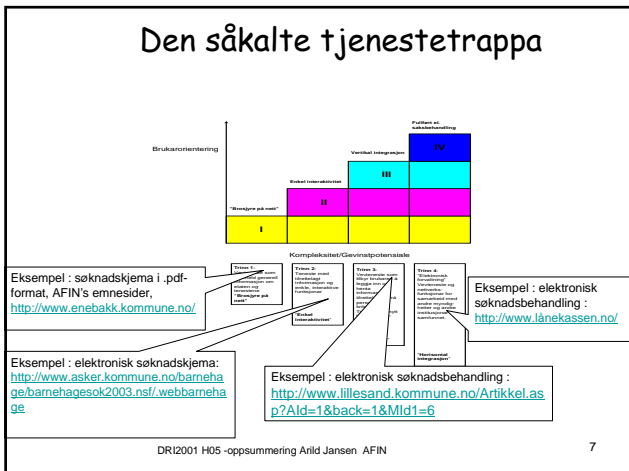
Den såkalte tjenestetrappa

Brukarorientering

Fullført el. saksbehandling

Vertikal integrasjon

Enkel interaktivitet

"Brosjyre på nett"

I

II

III

IV

Kompleksitet/Gevinstpotensiale

Trinn 1: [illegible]

Trinn 2: Tenester med tilrettelagt informasjon og enkle, interaktive funksjonar

"Enkel interaktivitet"

Trinn 3: Vevtenester som tillegr brukaren å leggje inn og hente informasjon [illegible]

Trinn 4: "Elektronisk forvaltning" Vevtenester og nettverks-funksjonar for samarbeid med andre myndigheiter og andre institusjonar i samfunnet.

"Horisontal integrasjon"

Eksempel : søknadskjema i .pdf-format, AFIN's emnesider, http://www.enebakk.kommune.no/

Eksempel : elektronisk søknadsbehandling : http://www.lånekassen.no/

Eksempel : elektronisk søknadskjema: http://www.asker.kommune.no/barnehage/barnehagesok2003.nsf/.webbarnehage

Eksempel : elektronisk søknadsbehandling : http://www.lillesand.kommune.no/Artikkel.asp?AId=1&back=1&MId1=6

DRI2001 H05 -oppsummering Arild Jansen AFIN

7